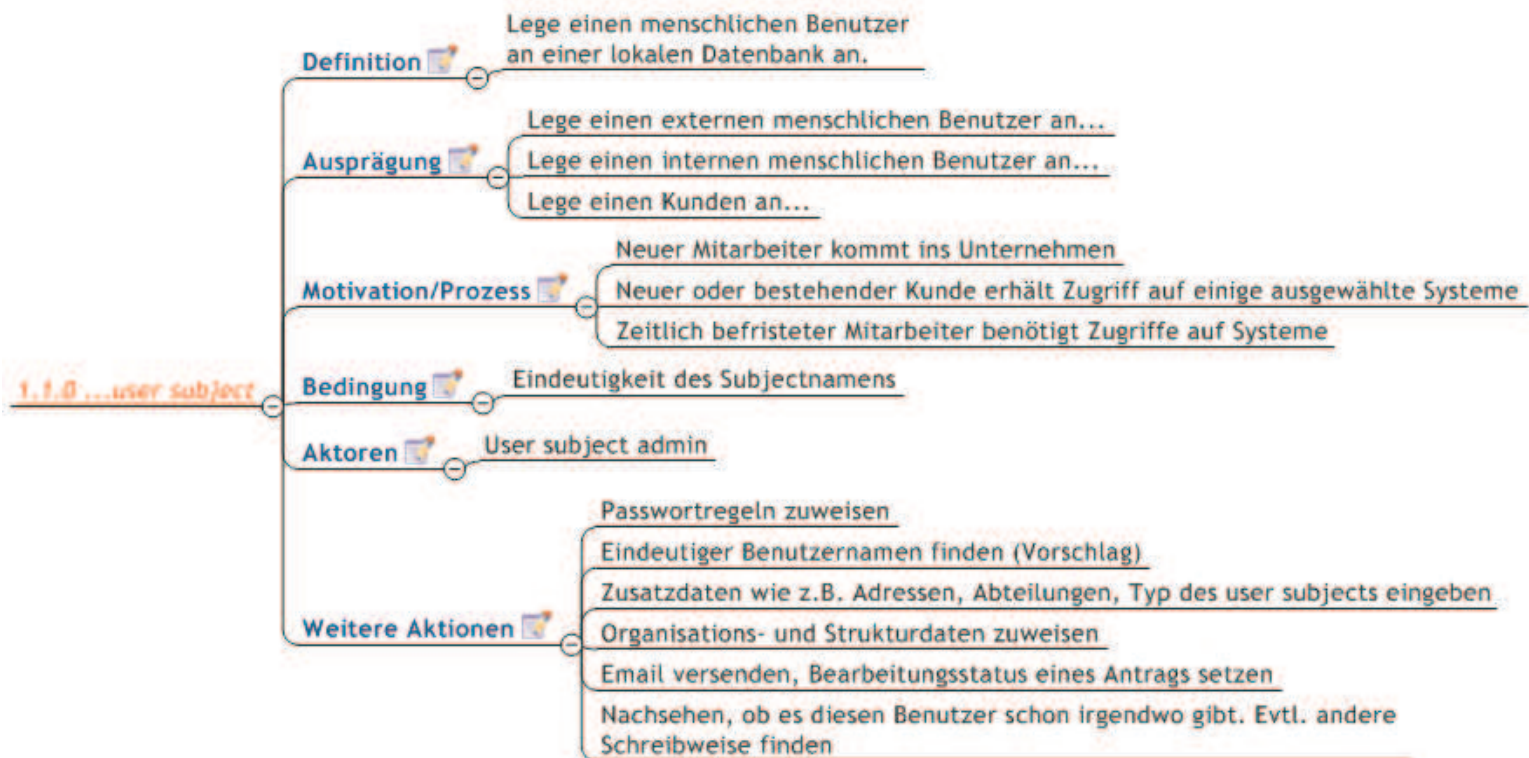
1.1.0 ...user subject

Definition
Lege einen menschlichen Benutzer an einer lokalen Datenbank an.

Ausprägung
Lege einen externen menschlichen Benutzer an...
Lege einen internen menschlichen Benutzer an...
Lege einen Kunden an...

Motivation/Prozess
Neuer Mitarbeiter kommt ins Unternehmen
Neuer oder bestehender Kunde erhält Zugriff auf einige ausgewählte Systeme
Zeitlich befristeter Mitarbeiter benötigt Zugriffe auf Systeme

Bedingung
Eindeutigkeit des Subjectnamens

Aktoren
User subject admin

Weitere Aktionen
Passwortregeln zuweisen
Eindeutiger Benutzernamen finden (Vorschlag)
Zusatzdaten wie z.B. Adressen, Abteilungen, Typ des user subjects eingeben
Organisations- und Strukturdaten zuweisen
Email versenden, Bearbeitungsstatus eines Antrags setzen
Nachsehen, ob es diesen Benutzer schon irgendwo gibt. Evtl. andere Schreibweise finden